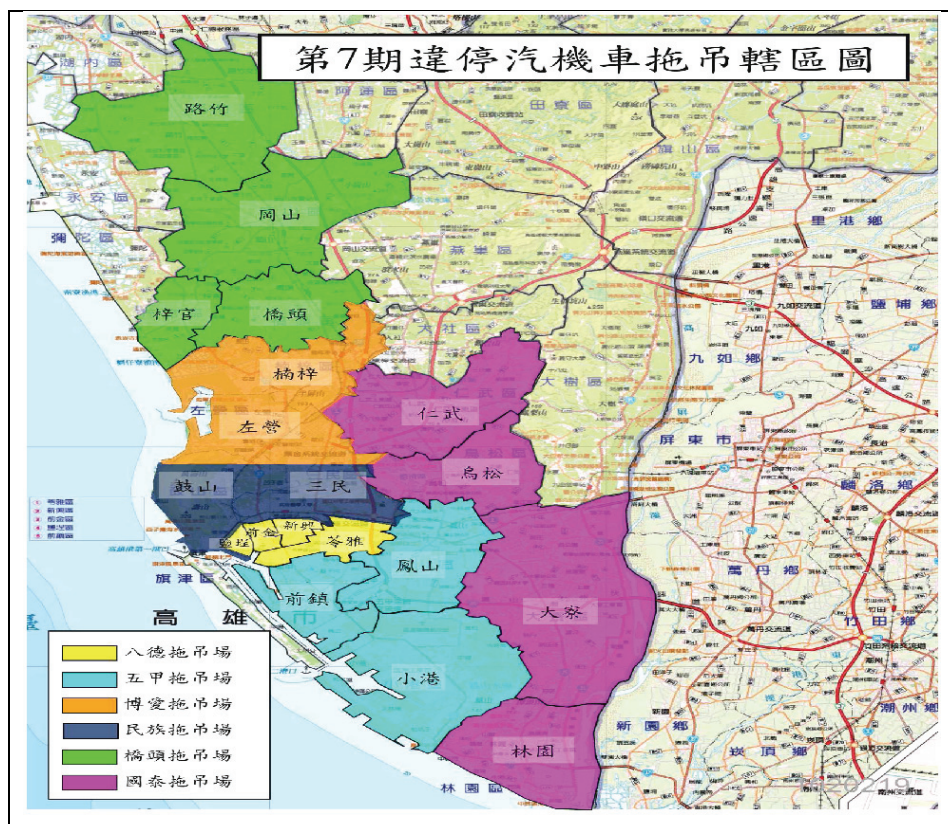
第7期違停汽機車拖吊轄區圖

湖內區
阿蓮區
田寮區
燕巢區
旗山區
里港鄉
永安區
彌陀區
大社區
鹽埔鄉
九如鄉
大樹區
屏東市
長治鄉
麟洛鄉
萬丹鄉
竹田鄉
新園鄉
崁頂鄉
潮州鄉
旗津區
高雄市
林園區

路竹
岡山
梓官
橋頭
楠梓
左營
仁武
鳥松
鼓山
三民
前金
新興
苓雅
鹽埕
鳳山
前鎮
大寮
小港
林園

八德拖吊場
五甲拖吊場
博愛拖吊場
民族拖吊場
橋頭拖吊場
國泰拖吊場